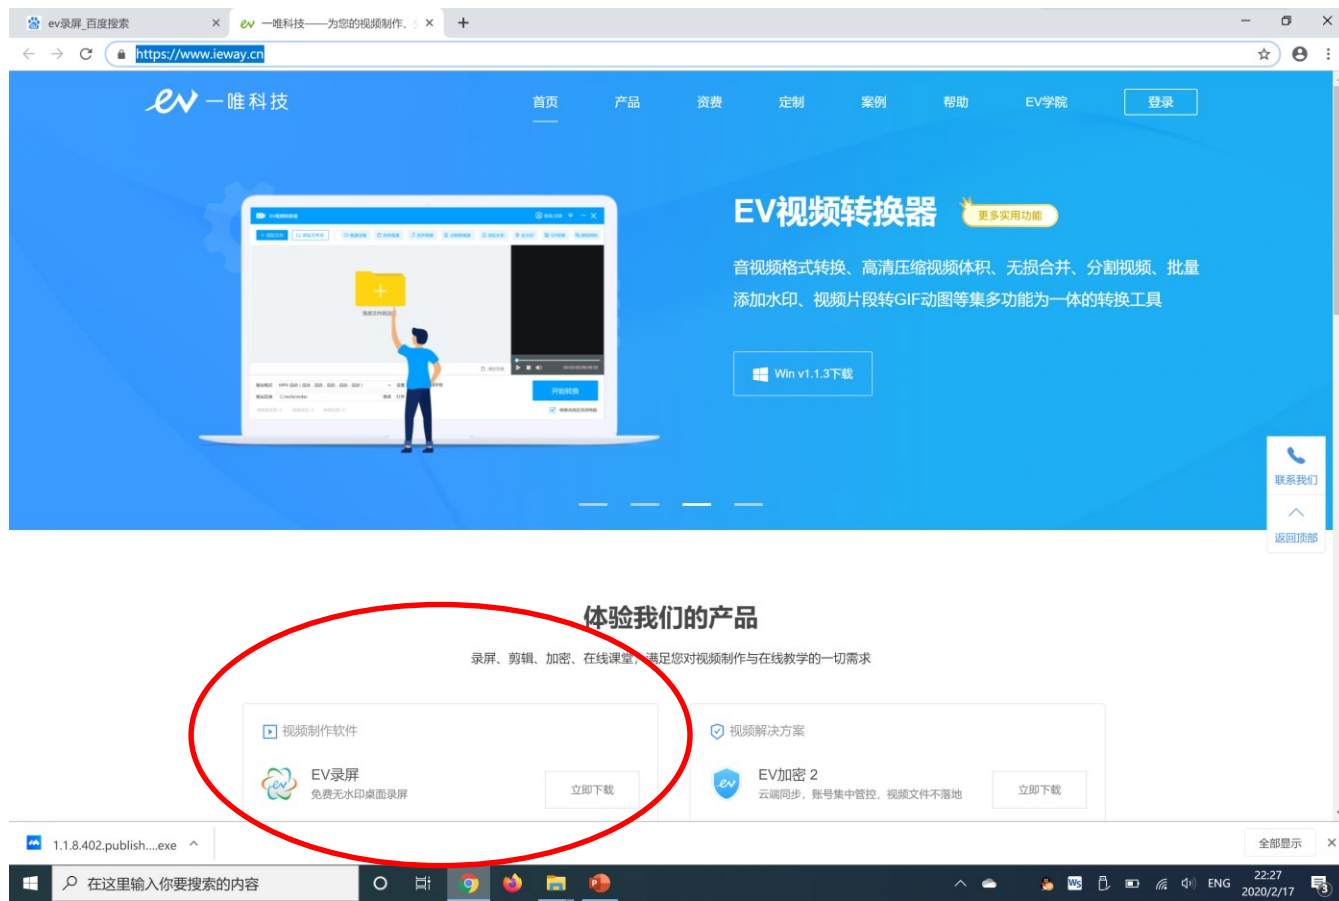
ev录屏_百度搜索 ×
一唯科技——为您的视频制作、 ×
+

https://www.ieway.cn

一唯科技
首页 产品 资费 定制 案例 帮助 EV学院 登录

EV视频转换器
更多实用功能

音视频格式转换、高清压缩视频体积、无损合并、分割视频、批量添加水印、视频片段转GIF动图等集多功能为一体的转换工具

Win v1.1.3下载

开始转换

联系我们
返回顶部

体验我们的产品
录屏、剪辑、加密、在线课堂，满足您对视频制作与在线教学的一切需求

视频制作软件
EV录屏
免费无水印桌面录屏
立即下载

视频解决方案
EV加密 2
云端同步，账号集中管控，视频文件不落地
立即下载

1.1.8.402.publish....exe
全部显示

在这里输入你要搜索的内容
ENG
22:27
2020/2/17